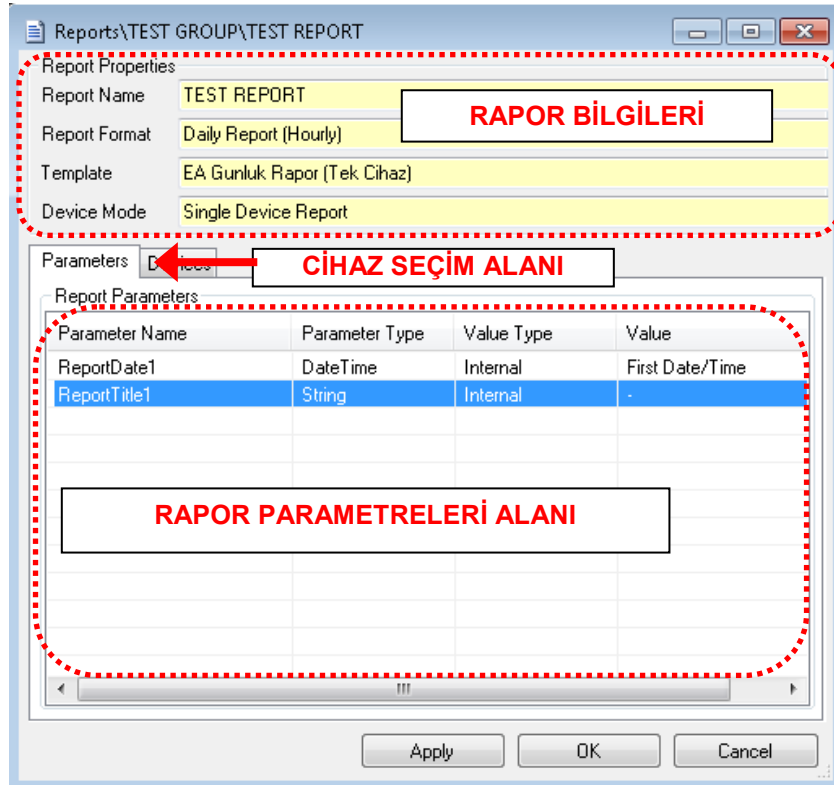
Reports\TEST GROUP\TEST REPORT

Report Properties

Report Name TEST REPORT

Report Format Daily Report (Hourly)

Template EA Gunluk Rapor (Tek Cihaz)

Device Mode Single Device Report

RAPOR BİLGİLERİ

Parameters D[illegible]ces

CİHAZ SEÇİM ALANI

Report Parameters

| Parameter Name | Parameter Type | Value Type | Value |
|---|---|---|---|
| ReportDate1 | DateTime | Internal | First Date/Time |
| ReportTitle1 | String | Internal | - |

RAPOR PARAMETRELERİ ALANI

Apply OK Cancel